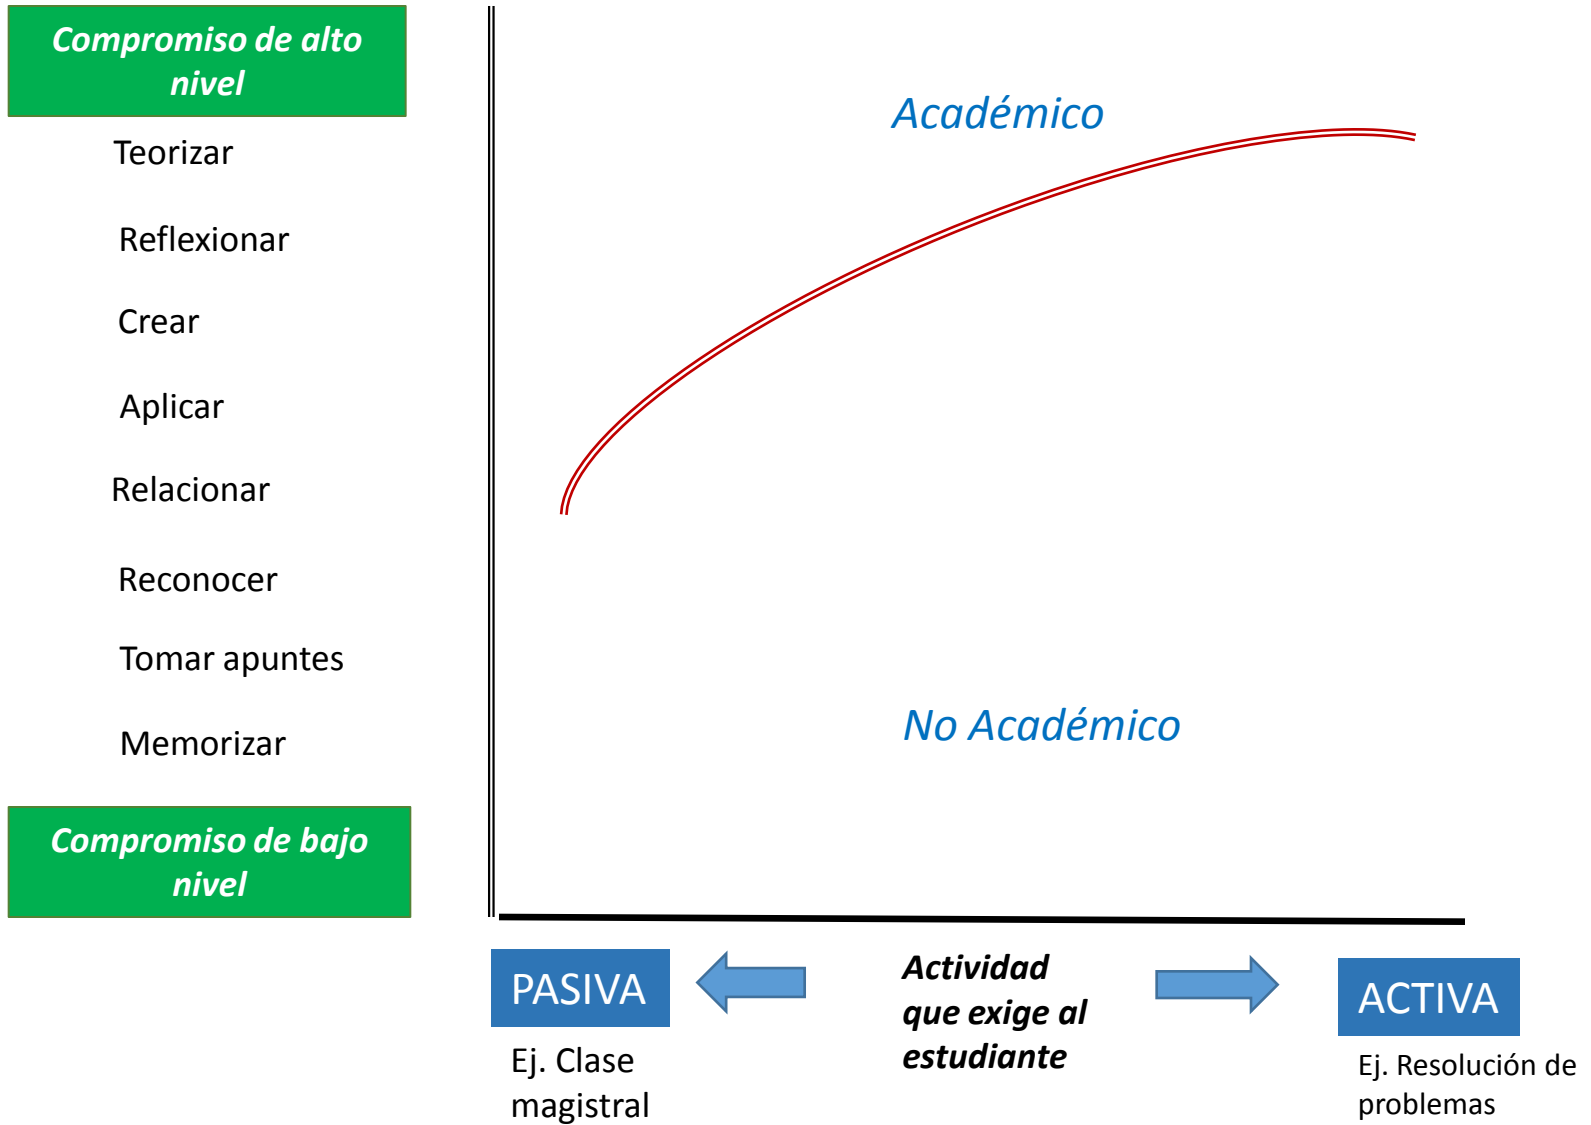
Compromiso de alto nivel

Teorizar

Reflexionar

Crear

Aplicar

Relacionar

Reconocer

Tomar apuntes

Memorizar

Compromiso de bajo nivel

Académico

No Académico

PASIVA

Ej. Clase magistral

Actividad que exige al estudiante

ACTIVA

Ej. Resolución de problemas